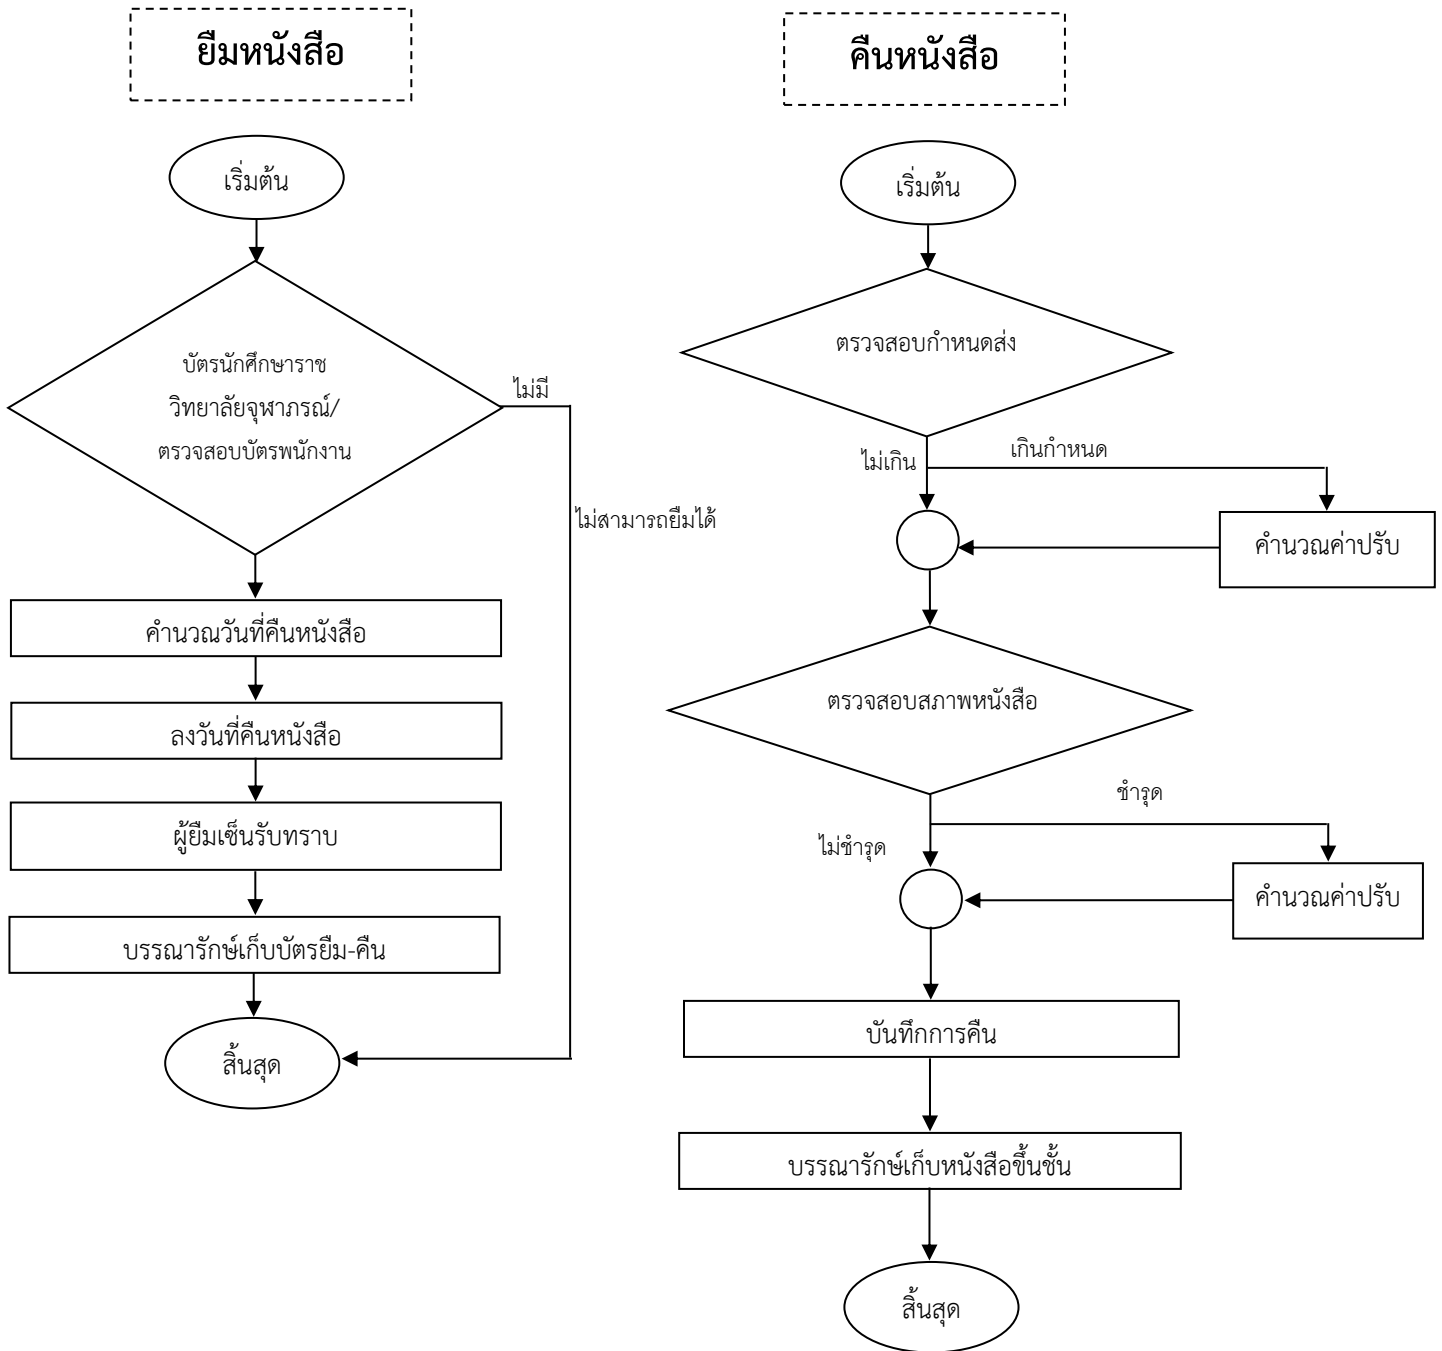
ยืมหนังสือ

เริ่มต้น

บัตรนักศึกษาราชวิทยาลัยจุฬาภรณ์/ตรวจสอบบัตรพนักงาน

ไม่มี

ไม่สามารถยืมได้

คำนวณวันที่คืนหนังสือ

ลงวันที่คืนหนังสือ

ผู้ยืมเซ็นรับทราบ

บรรณารักษ์เก็บบัตรยืม-คืน

สิ้นสุด

คืนหนังสือ

เริ่มต้น

ตรวจสอบกำหนดส่ง

ไม่เกิน

เกินกำหนด

คำนวณค่าปรับ

ตรวจสอบสภาพหนังสือ

ชำรุด

ไม่ชำรุด

คำนวณค่าปรับ

บันทึกการคืน

บรรณารักษ์เก็บหนังสือขึ้นชั้น

สิ้นสุด